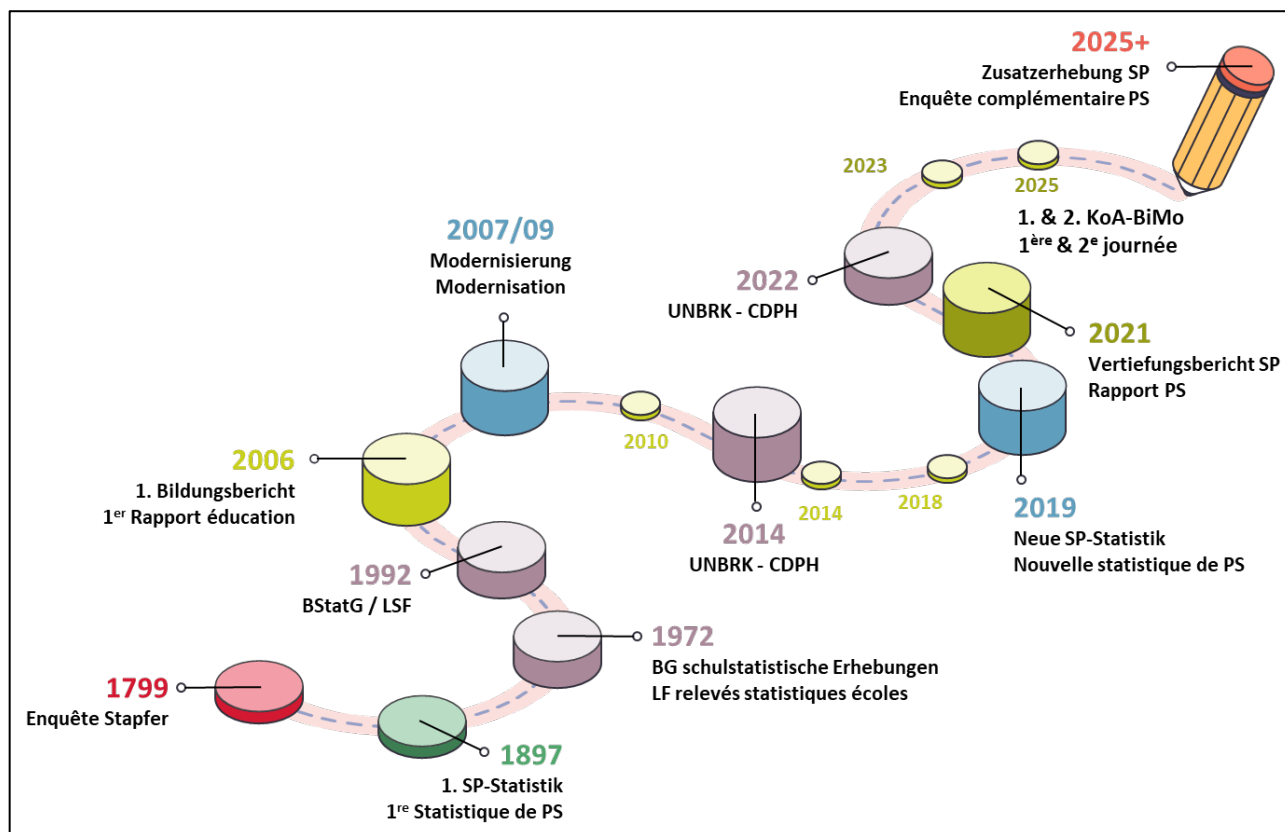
2025+
Zusatzerhebung SP
Enquête complémentaire PS

2023

2025

1. & 2. KoA-BiMo
1$^{ère}$ & 2$^{e}$ journée

2007/09
Modernisierung
Modernisation

2022
UNBRK - CDPH

2021
Vertiefungsbericht SP
Rapport PS

2010

2006
1. Bildungsbericht
1$^{er}$ Rapport éducation

2014
2014
UNBRK - CDPH

2018

2019
Neue SP-Statistik
Nouvelle statistique de PS

1992
BStatG / LSF

1972
BG schulstatistische Erhebungen
LF relevés statistiques écoles

1799
Enquête Stapfer

1897
1. SP-Statistik
1$^{re}$ Statistique de PS